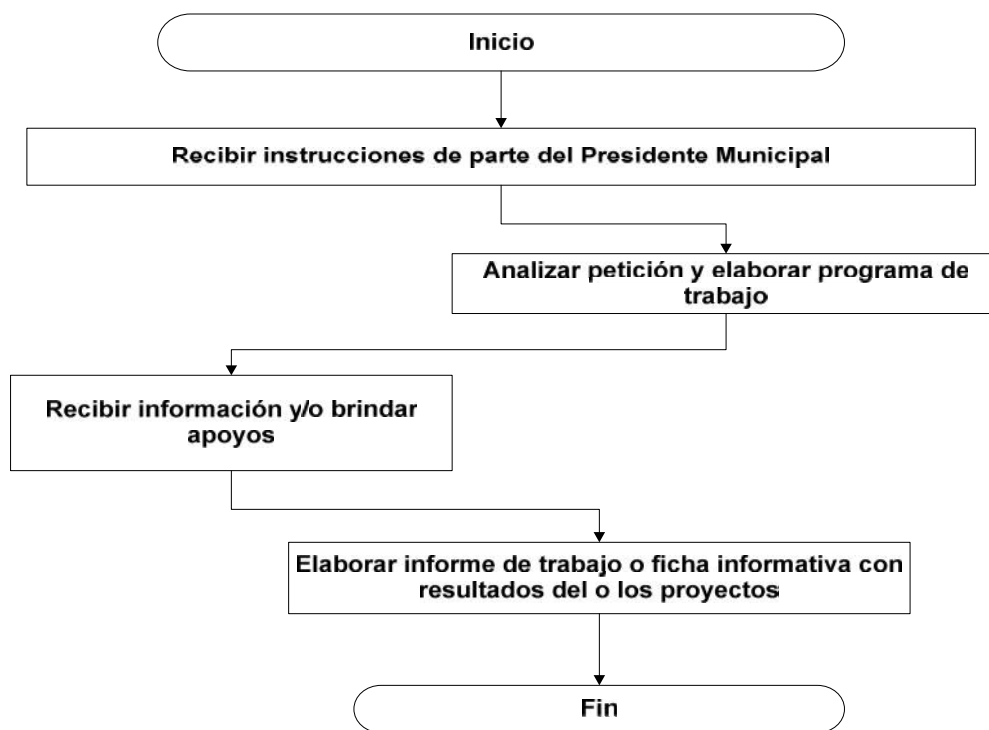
Inicio

Recibir instrucciones de parte del Presidente Municipal

Analizar petición y elaborar programa de trabajo

Recibir información y/o brindar apoyos

Elaborar informe de trabajo o ficha informativa con resultados del o los proyectos

Fin